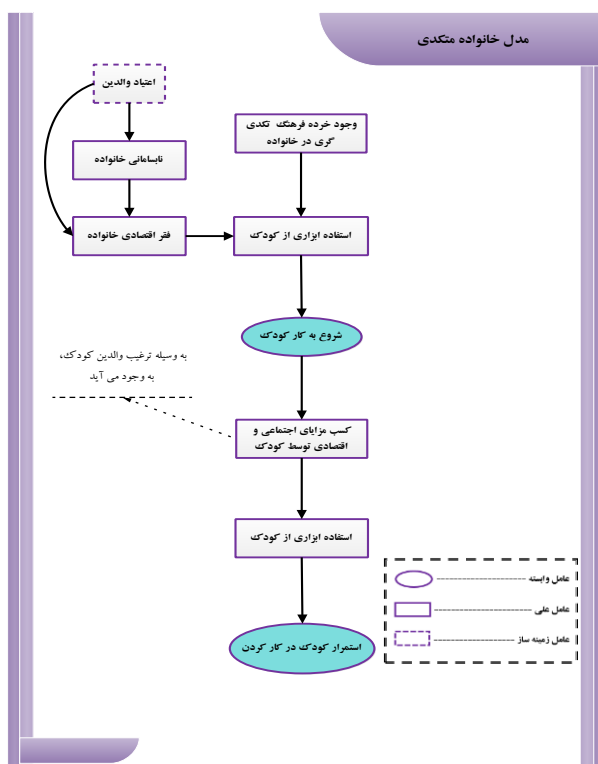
مدل خانواده متکدی

اعتیاد والدین

نابسامانی خانواده

فقر اقتصادی خانواده

وجود خرده فرهنگ تکدی گری در خانواده

استفاده ابزاری از کودک

شروع به کار کودک

به وسیله ترغیب والدین کودک، به وجود می آید

کسب مزایای اجتماعی و اقتصادی توسط کودک

استفاده ابزاری از کودک

استمرار کودک در کار کردن

عامل وابسته

عامل علی

عامل زمینه ساز